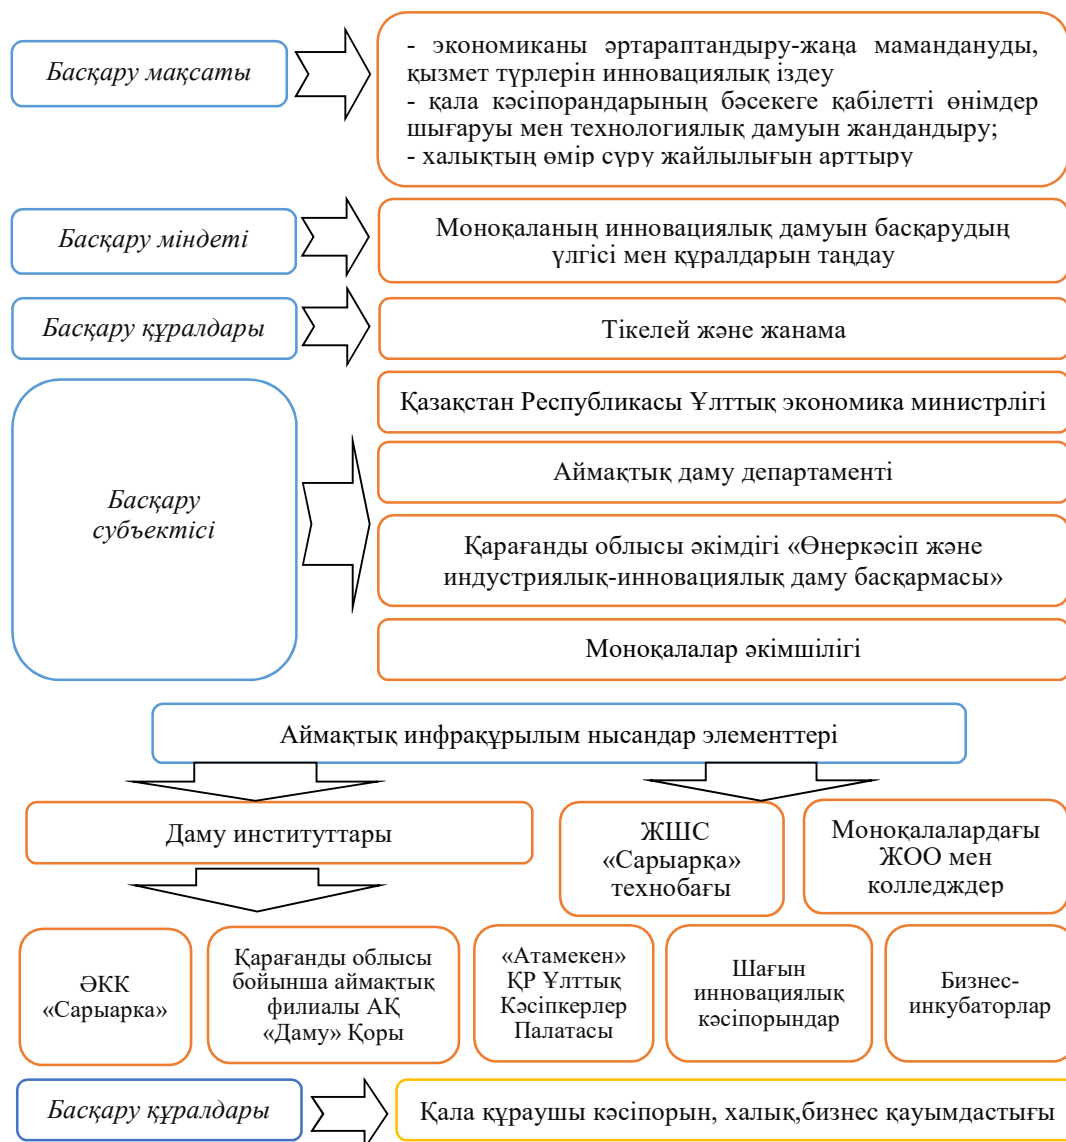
Басқару мақсаты

- экономиканы әртараптандыру-жаңа мамандануды, қызмет түрлерін инновациялық іздеу
- қала кәсіпорандарының бәсекеге қабілетті өнімдер шығаруы мен технологиялық дамуын жандандыру;
- халықтың өмір сүру жайлылығын арттыру

Басқару міндеті

Моноқаланың инновациялық дамуын басқарудың үлгісі мен құралдарын таңдау

Басқару құралдары

Тікелей және жанама

Басқару субъектісі

Қазақстан Республикасы Ұлттық экономика министрлігі

Аймақтық даму департаменті

Қарағанды облысы әкімдігі «Өнеркәсіп және индустриялық-инновациялық даму басқармасы»

Моноқалалар әкімшілігі

Аймақтық инфрақұрылым нысандар элементтері

Даму институттары

ЖШС «Сарыарқа» технобағы

Моноқалалардағы ЖОО мен колледждер

ӘКК «Сарыарка»

Қарағанды облысы бойынша аймақтық филиалы АҚ «Даму» Қоры

«Атамекен» ҚР Ұлттық Кәсіпкерлер Палатасы

Шағын инновациялық кәсіпорындар

Бизнес-инкубаторлар

Басқару құралдары

Қала құраушы кәсіпорын, халық,бизнес қауымдастығы